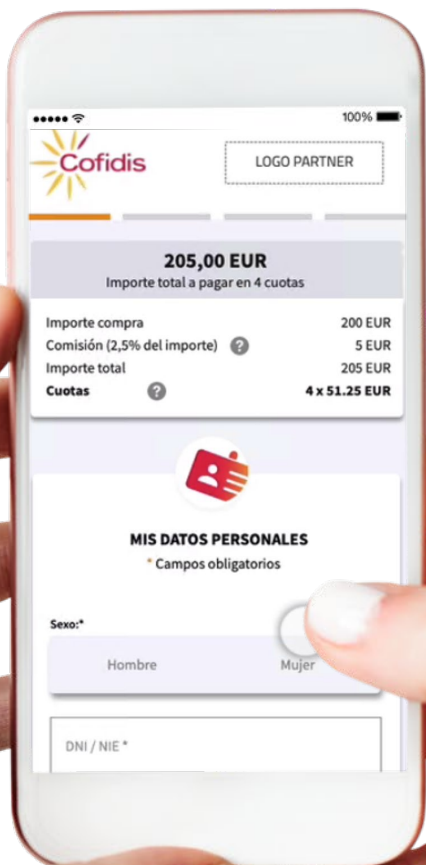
100%

Cofidis

LOGO PARTNER

205,00 EUR
Importe total a pagar en 4 cuotas

| | |
|---|---|
| Importe compra | 200 EUR |
| Comisión (2,5% del importe) ? | 5 EUR |
| Importe total | 205 EUR |
| **Cuotas** ? | **4 x 51.25 EUR** |

MIS DATOS PERSONALES
* Campos obligatorios

Sexo:*

Hombre Mujer

DNI / NIE *